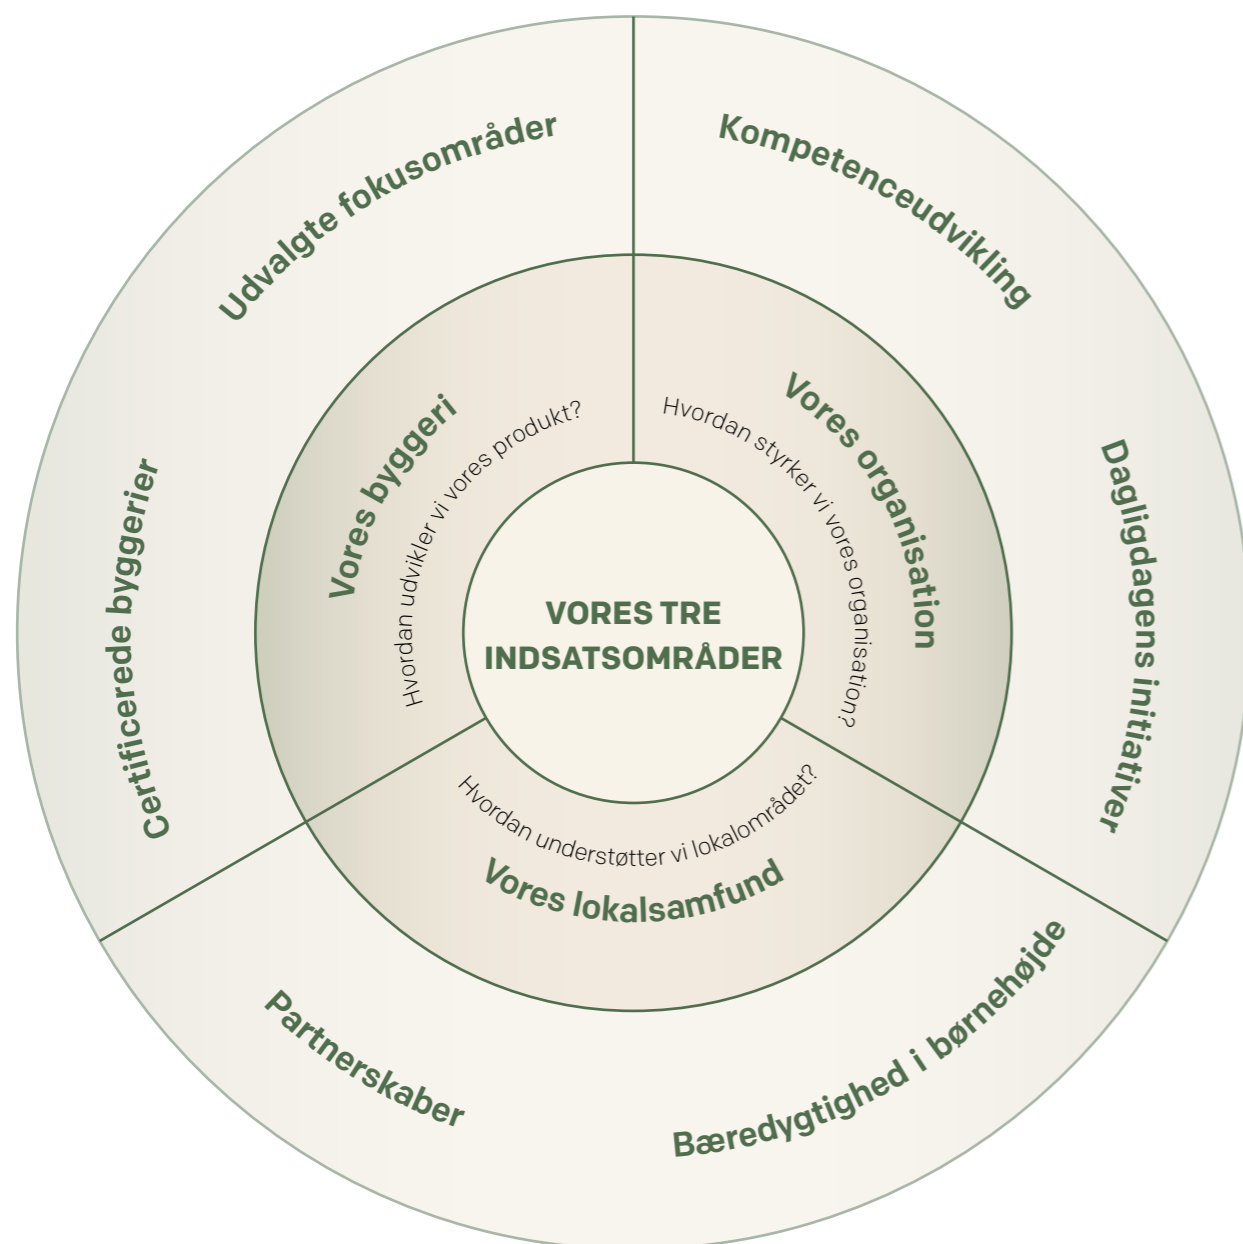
VORES TRE INDSATSOMRÅDER

Vores byggeri

Hvordan udvikler vi vores produkt?

Vores organisation

Hvordan styrker vi vores organisation?

Vores lokalsamfund

Hvordan understøtter vi lokalområdet?

Udvalgte fokusområder

Certificerede byggerier

Kompetenceudvikling

Dagligdagens initiativer

Partnerskaber

Bæredygtighed i børnehøjde